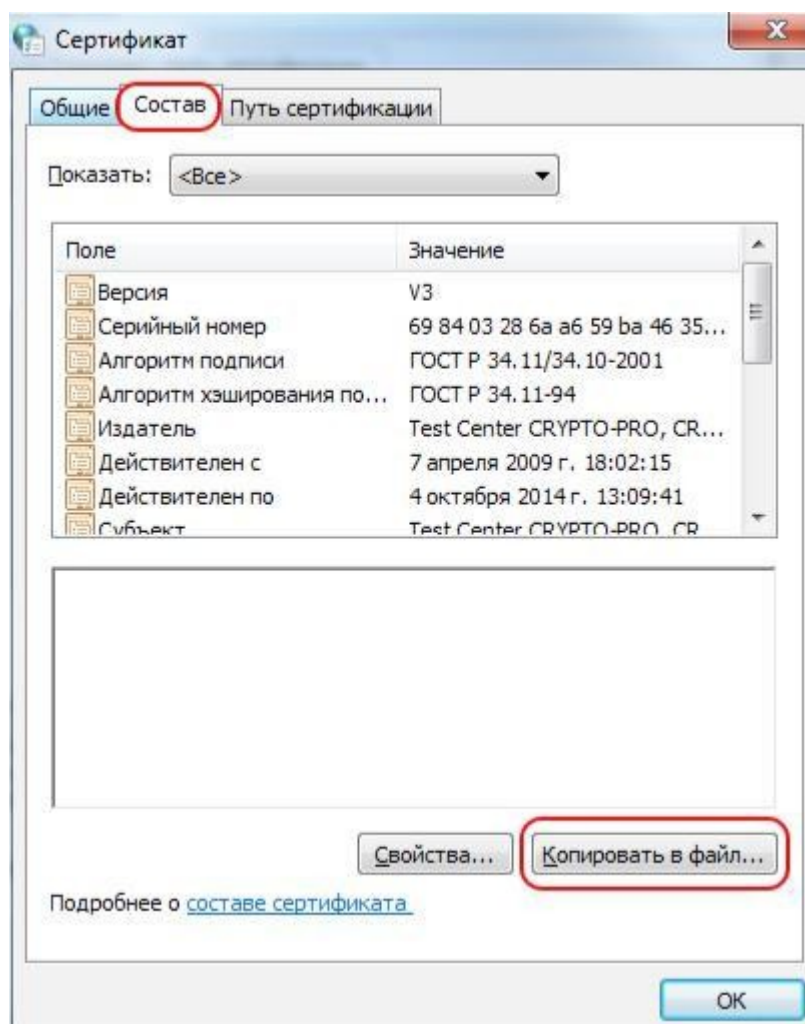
Сертификат

Общие | Состав | Путь сертификации

Показать: <Все>

| Поле | Значение |
|---|---|
| Версия | V3 |
| Серийный номер | 69 84 03 28 6a a6 59 ba 46 35... |
| Алгоритм подписи | ГОСТ Р 34.11/34.10-2001 |
| Алгоритм хэширования по... | ГОСТ Р 34.11-94 |
| Издатель | Test Center CRYPTO-PRO, CR... |
| Действителен с | 7 апреля 2009 г. 18:02:15 |
| Действителен по | 4 октября 2014 г. 13:09:41 |
| Субъект | Test Center CRYPTO-PRO, CR |

Свойства... | Копировать в файл...

Подробнее о составе сертификата

OK